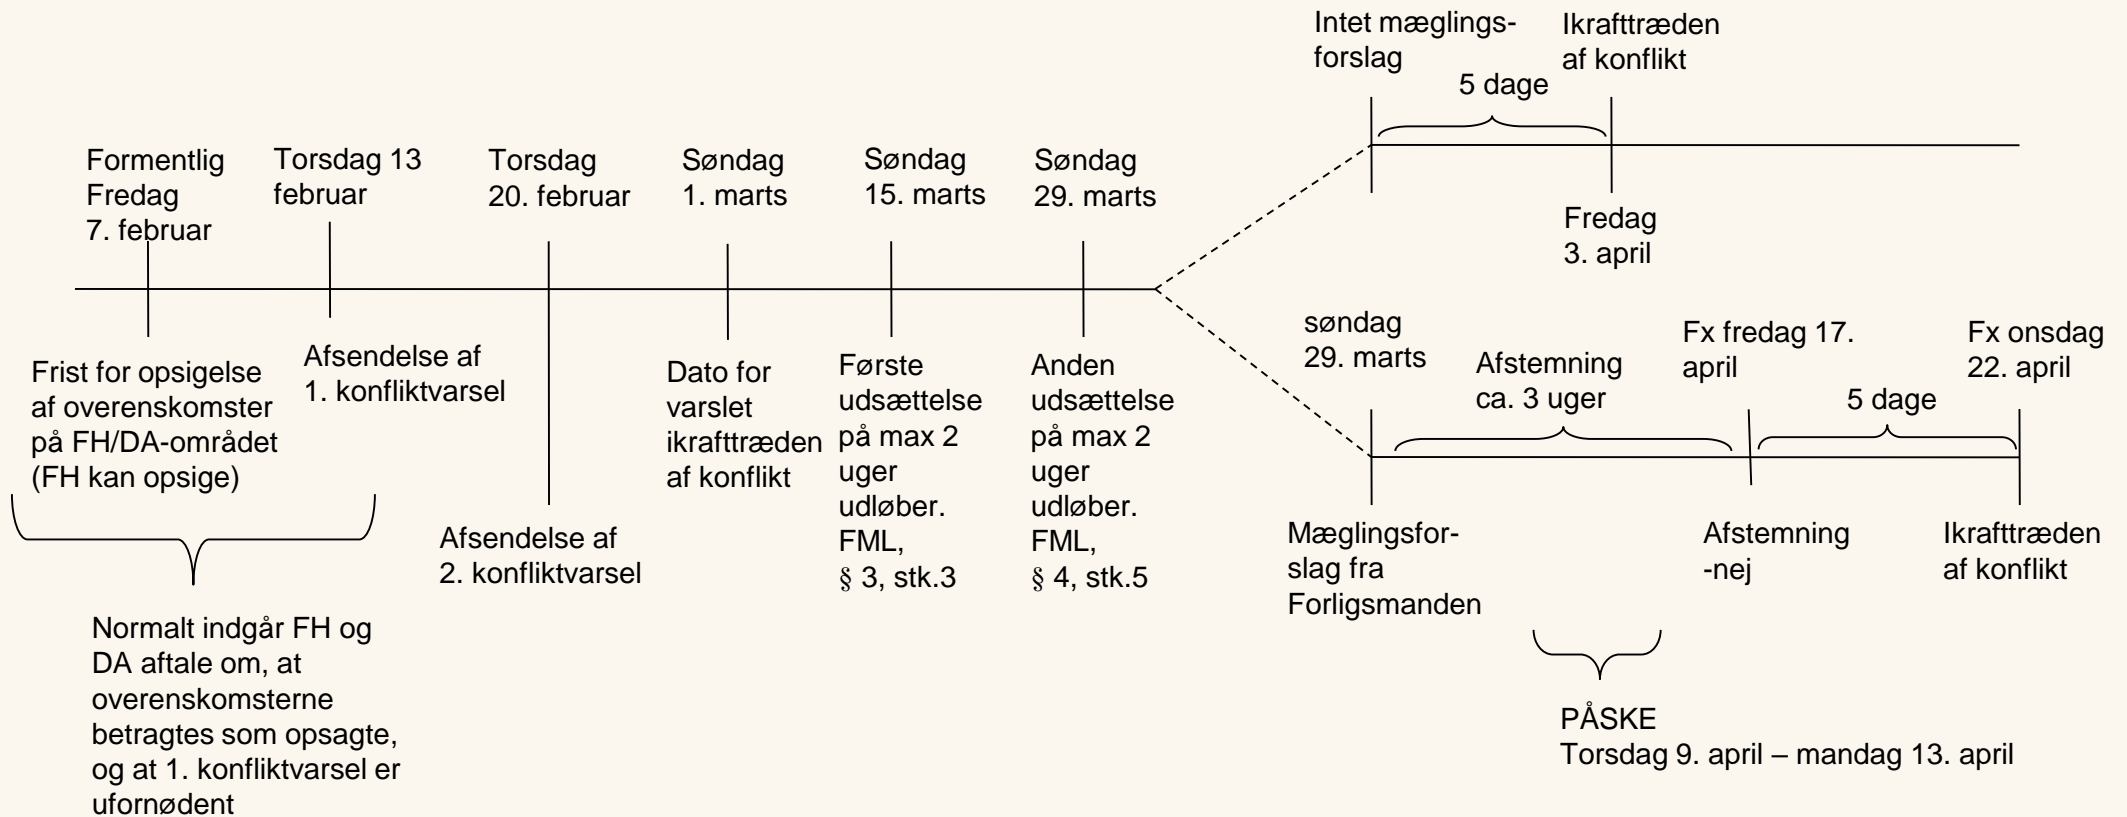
Intet mæglingsforslag

Ikrafttræden af konflikt

5 dage

Formentlig Fredag 7. februar

Torsdag 13 februar

Torsdag 20. februar

Søndag 1. marts

Søndag 15. marts

Søndag 29. marts

Fredag 3. april

Frist for opsigelse af overenskomster på FH/DA-området (FH kan opsige)

Afsendelse af 1. konfliktvarsel

Dato for varslet ikrafttræden af konflikt

Første udsættelse på max 2 uger udløber. FML, § 3, stk.3

Anden udsættelse på max 2 uger udløber. FML, § 4, stk.5

søndag 29. marts

Afstemning ca. 3 uger

Fx fredag 17. april

Fx onsdag 22. april

5 dage

Afsendelse af 2. konfliktvarsel

Mæglingsforslag fra Forligsmanden

Afstemning -nej

Ikrafttræden af konflikt

Normalt indgår FH og DA aftale om, at overenskomsterne betragtes som opsagte, og at 1. konfliktvarsel er ufornødent

PÅSKE
Torsdag 9. april – mandag 13. april